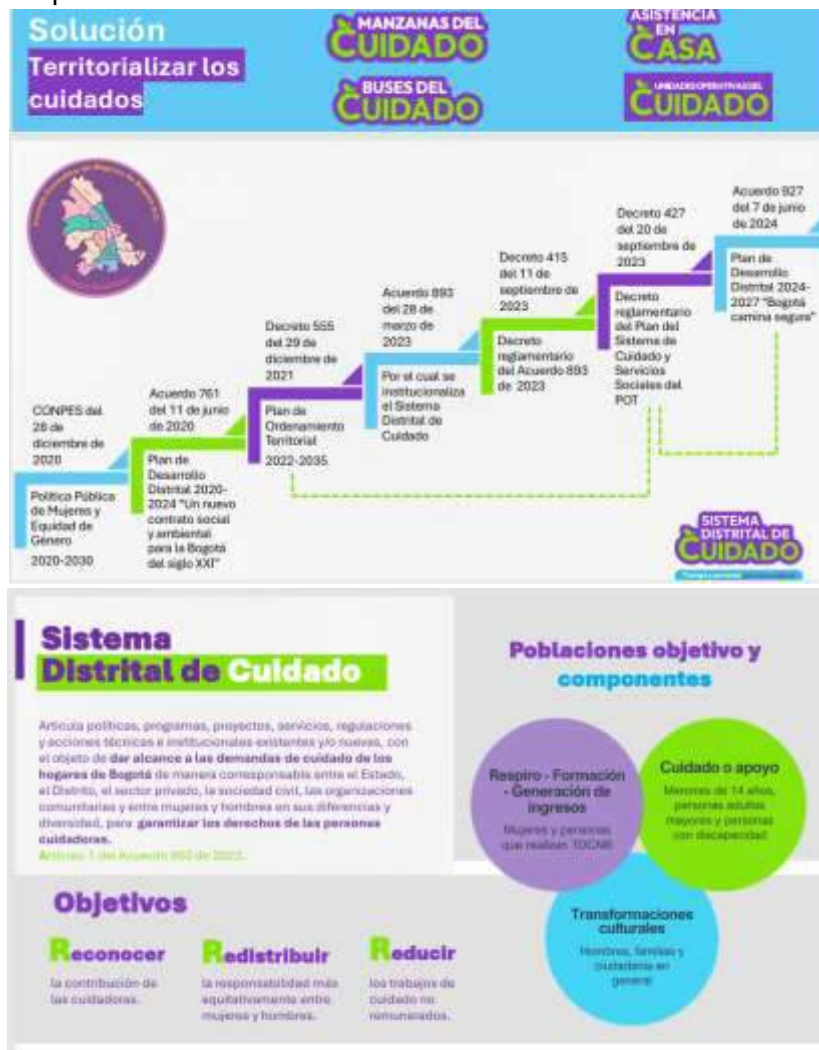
Solución
Territorializar los cuidados

MANZANAS DEL CUIDADO
BUSES DEL CUIDADO
ASISTENCIA EN CASA
UNIDADES OPERATIVAS DEL CUIDADO

CONPES del 28 de diciembre de 2020
Política Pública de Mujeres y Equidad de Género 2020-2030

Acuerdo 761 del 11 de junio de 2020
Plan de Desarrollo Distrital 2020-2024 "Un nuevo contrato social y ambiental para la Bogotá del siglo XXI"

Decreto 555 del 29 de diciembre de 2021
Plan de Ordenamiento Territorial 2022-2035

Acuerdo 893 del 28 de marzo de 2023
Por el cual se institucionaliza el Sistema Distrital de Cuidado

Decreto 415 del 11 de septiembre de 2023
Decreto reglamentario del Acuerdo 893 de 2023

Decreto 427 del 20 de septiembre de 2023
Decreto reglamentario del Plan del Sistema de Cuidado y Servicios Sociales del POT

Acuerdo 927 del 7 de junio de 2024
Plan de Desarrollo Distrital 2024-2027 "Bogotá camina segura"

SISTEMA DISTRITAL DE CUIDADO
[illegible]

Sistema Distrital de Cuidado

Articula políticas, programas, proyectos, servicios, regulaciones y acciones técnicas e institucionales existentes y/o nuevas, con el objeto de dar alcance a las demandas de cuidado de los hogares de Bogotá de manera corresponsable entre el Estado, el Distrito, el sector privado, la sociedad civil, las organizaciones comunitarias y entre mujeres y hombres en sus diferencias y diversidad, para garantizar los derechos de las personas cuidadoras.
Artículo 1 del Acuerdo 893 de 2023.

Poblaciones objetivo y componentes

Respiro - Formación - Generación de ingresos
Mujeres y personas que realizan TDCNR

Cuidado o apoyo
Menores de 14 años, personas adultas mayores y personas con discapacidad

Transformaciones culturales
Hombres, familias y ciudadanía en general

Objetivos

Reconocer
la contribución de las cuidadoras.

Redistribuir
la responsabilidad más equitativamente entre mujeres y hombres.

Reducir
los trabajos de cuidado no remunerados.